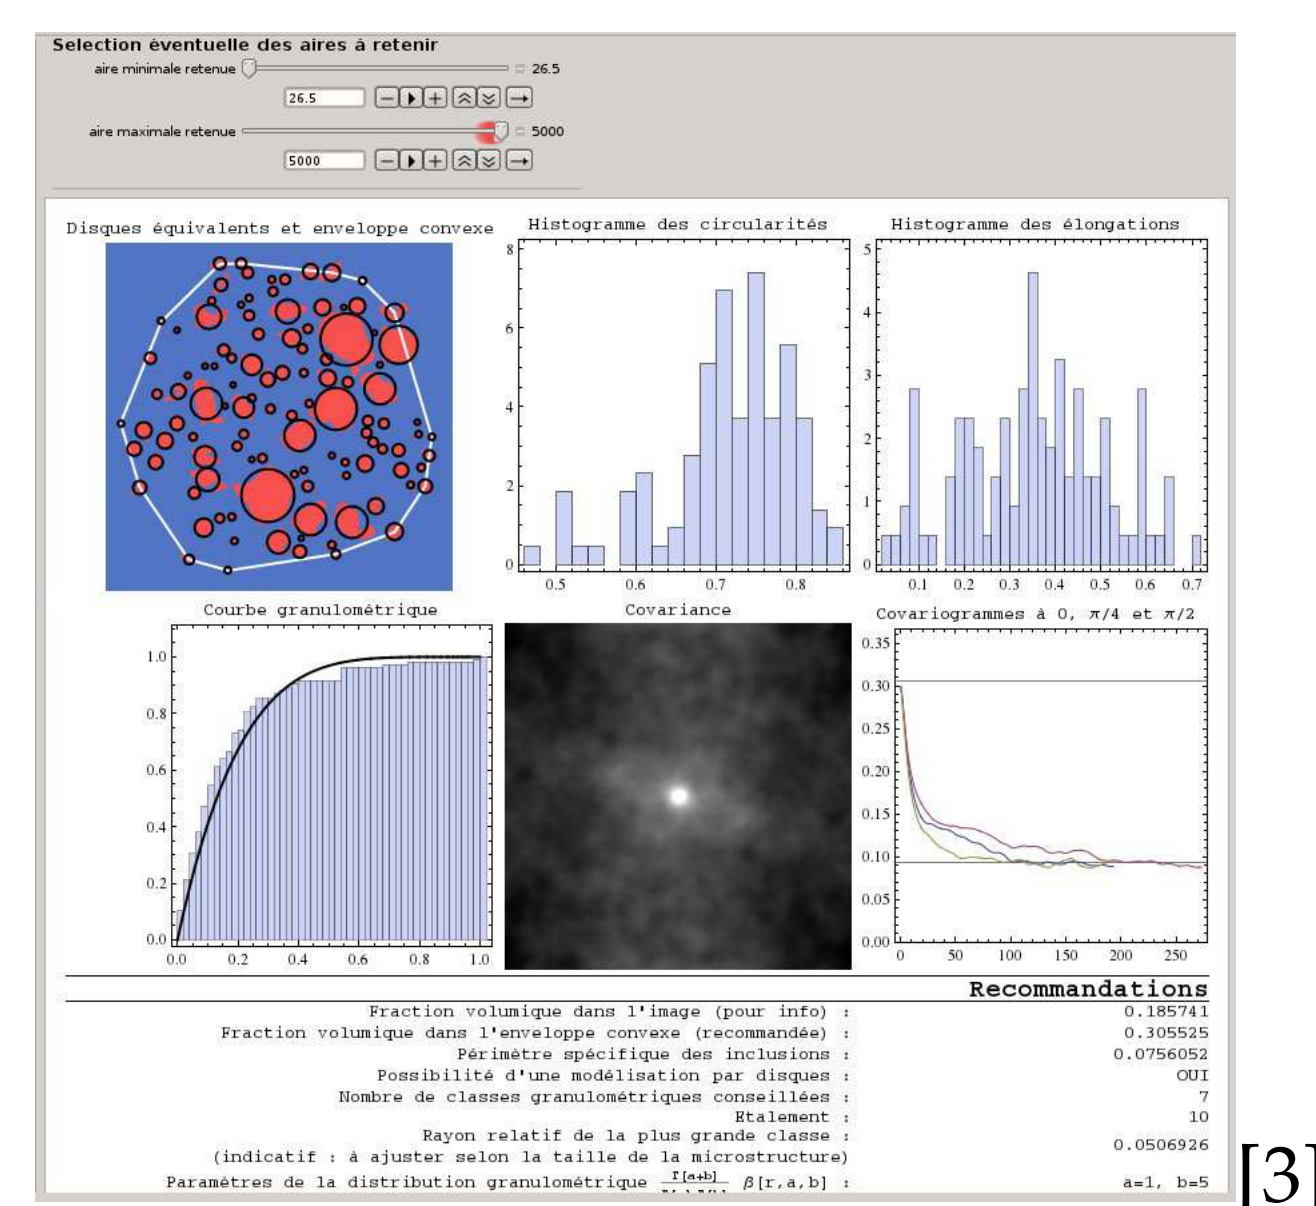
Selection èventuelle des aires à retenir

aire minimale retenue 26.5

26.5

aire maximale retenue 5000

5000

Disques équivalents et enveloppe convexe

Histogramme des circularités

8
6
4
2
0
0.5 0.6 0.7 0.8

Histogramme des élongations

5
4
3
2
1
0
0.1 0.2 0.3 0.4 0.5 0.6 0.7

Courbe granulométrique

1.0
0.8
0.6
0.4
0.2
0.0
0.0 0.2 0.4 0.6 0.8 1.0

Covariance

Covariogrammes à 0, $\pi/4$ et $\pi/2$

0.35
0.30
0.25
0.20
0.15
0.10
0.05
0.00
0 50 100 150 200 250

Recommandations

| | |
|---|---|
| Fraction volumique dans l'image (pour info) : | 0.185741 |
| Fraction volumique dans l'enveloppe convexe (recommandée) : | 0.305525 |
| Périmètre spécifique des inclusions : | 0.0756052 |
| Possibilité d'une modélisation par disques : | OUI |
| Nombre de classes granulométriques conseillées : | 7 |
| Etalement : | 10 |
| Rayon relatif de la plus grande classe : (indicatif : à ajuster selon la taille de la microstructure) | 0.0506926 |
| Paramètres de la distribution granulométrique $\frac{\Gamma[a+b]}{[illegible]}$ $\beta[r,a,b]$ : | a=1, b=5 |

[3]